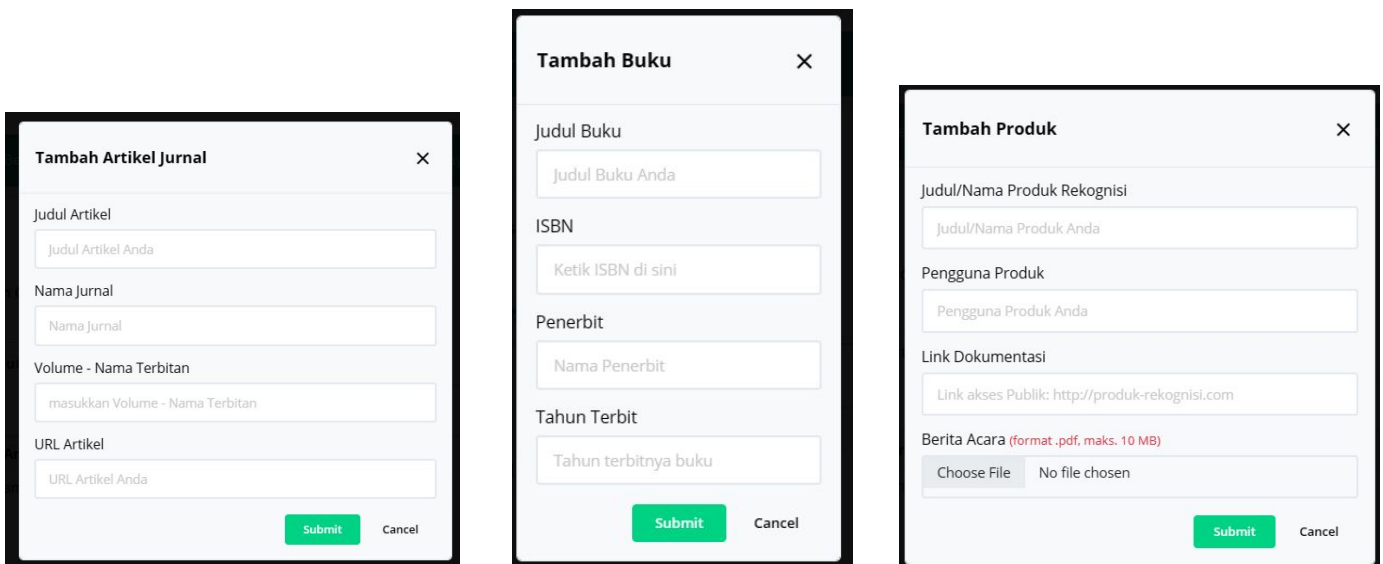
Tambah Artikel Jurnal
×

Judul Artikel
Judul Artikel Anda

Nama Jurnal
Nama Jurnal

Volume - Nama Terbitan
masukkan Volume - Nama Terbitan

URL Artikel
URL Artikel Anda

Submit
Cancel

Tambah Buku
×

Judul Buku
Judul Buku Anda

ISBN
Ketik ISBN di sini

Penerbit
Nama Penerbit

Tahun Terbit
Tahun terbitnya buku

Submit
Cancel

Tambah Produk
×

Judul/Nama Produk Rekognisi
Judul/Nama Produk Anda

Pengguna Produk
Pengguna Produk Anda

Link Dokumentasi
Link akses Publik: http://produk-rekognisi.com

Berita Acara (format .pdf, maks. 10 MB)
Choose File No file chosen

Submit
Cancel